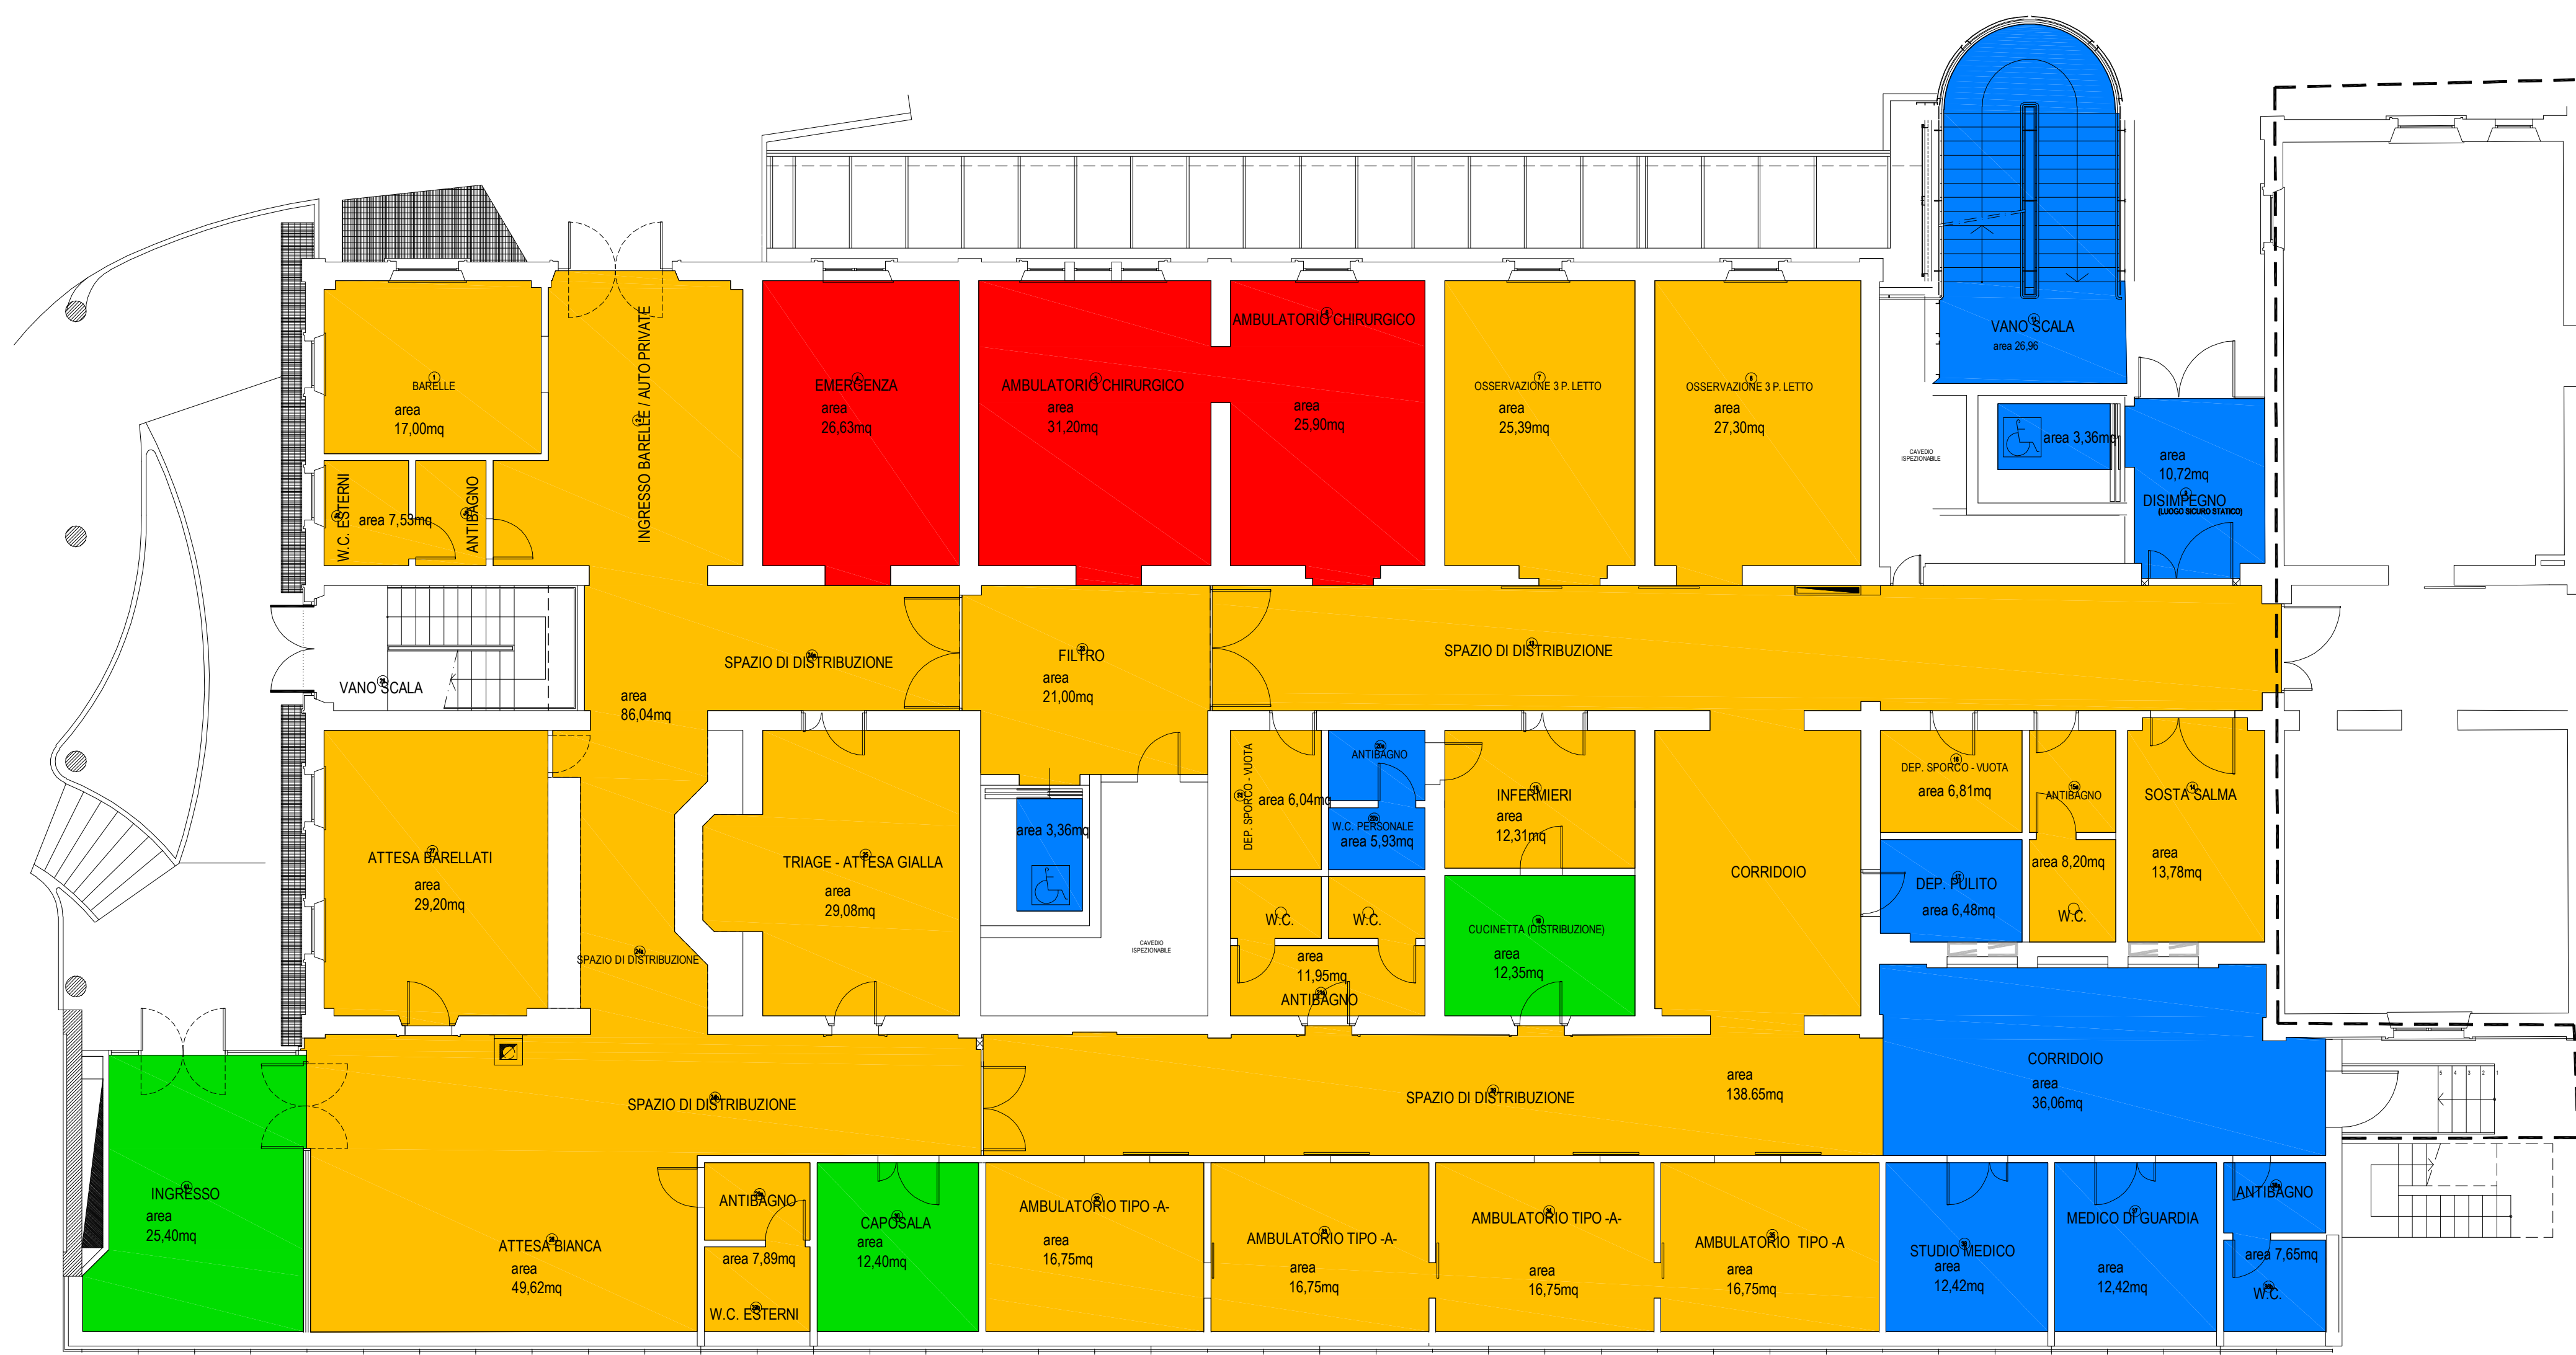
BARELLE
area
17,00mq

W.C. ESTERNI
area 7,53mq
ANTIBAGNO

INGRESSO BARELLE / AUTO PRIVATE

EMERGENZA
area
26,63mq

AMBULATORIO CHIRURGICO
area
31,20mq

AMBULATORIO CHIRURGICO
area
25,90mq

OSSERVAZIONE 3 P. LETTO
area
25,39mq

OSSERVAZIONE 3 P. LETTO
area
27,30mq

VANO SCALA
area 26,96

CAVEDIO ISPEZIONABILE

area 3,36mq

area
10,72mq
DISIMPEGNO
(LUOGO SICURO STATICO)

VANO SCALA

SPAZIO DI DISTRIBUZIONE
area
86,04mq

FILTRO
area
21,00mq

SPAZIO DI DISTRIBUZIONE

ATTESA BARELLATI
area
29,20mq

TRIAGE - ATTESA GIALLA
area
29,08mq

SPAZIO DI DISTRIBUZIONE

area 3,36mq

CAVEDIO ISPEZIONABILE

DEP. SPORCO - VUOTA
area 6,04mq

ANTIBAGNO

W.C. PERSONALE
area 5,93mq

INFERMIERI
area
12,31mq

W.C.
W.C.
area
11,95mq
ANTIBAGNO

CUCINETTA (DISTRIBUZIONE)
area
12,35mq

CORRIDOIO

DEP. SPORCO - VUOTA
area 6,81mq

ANTIBAGNO
area 8,20mq
W.C.

SOSTA SALMA
area
13,78mq

DEP. PULITO
area 6,48mq

SPAZIO DI DISTRIBUZIONE

SPAZIO DI DISTRIBUZIONE
area
138.65mq

CORRIDOIO
area
36,06mq

INGRESSO
area
25,40mq

ATTESA BIANCA
area
49,62mq

ANTIBAGNO
area 7,89mq
W.C. ESTERNI

CAPOSALA
area
12,40mq

AMBULATORIO TIPO -A-
area
16,75mq

AMBULATORIO TIPO -A-
area
16,75mq

AMBULATORIO TIPO -A-
area
16,75mq

AMBULATORIO TIPO -A
area
16,75mq

STUDIO MEDICO
area
12,42mq

MEDICO DI GUARDIA
area
12,42mq

ANTIBAGNO
area 7,65mq
W.C.